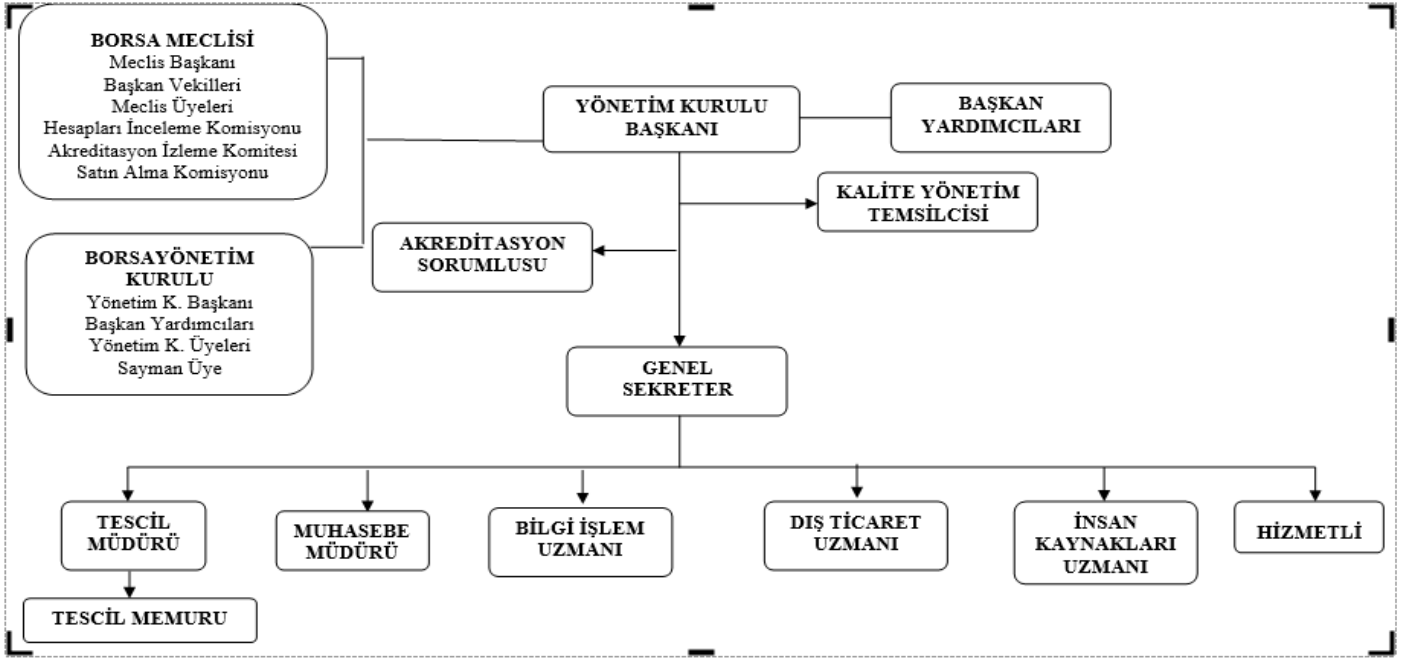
BORSA MECLİSİ
Meclis Başkanı
Başkan Vekilleri
Meclis Üyeleri
Hesapları İnceleme Komisyonu
Akreditasyon İzleme Komitesi
Satın Alma Komisyonu

BORSAYÖNETİM KURULU
Yönetim K. Başkanı
Başkan Yardımcıları
Yönetim K. Üyeleri
Sayman Üye

YÖNETİM KURULU BAŞKANI

BAŞKAN YARDIMCILARI

KALİTE YÖNETİM TEMSİLCİSİ

AKREDİTASYON SORUMLUSU

GENEL SEKRETER

TESCİL MÜDÜRÜ

TESCİL MEMURU

MUHASEBE MÜDÜRÜ

BİLGİ İŞLEM UZMANI

DIŞ TİCARET UZMANI

İNSAN KAYNAKLARI UZMANI

HİZMETLİ